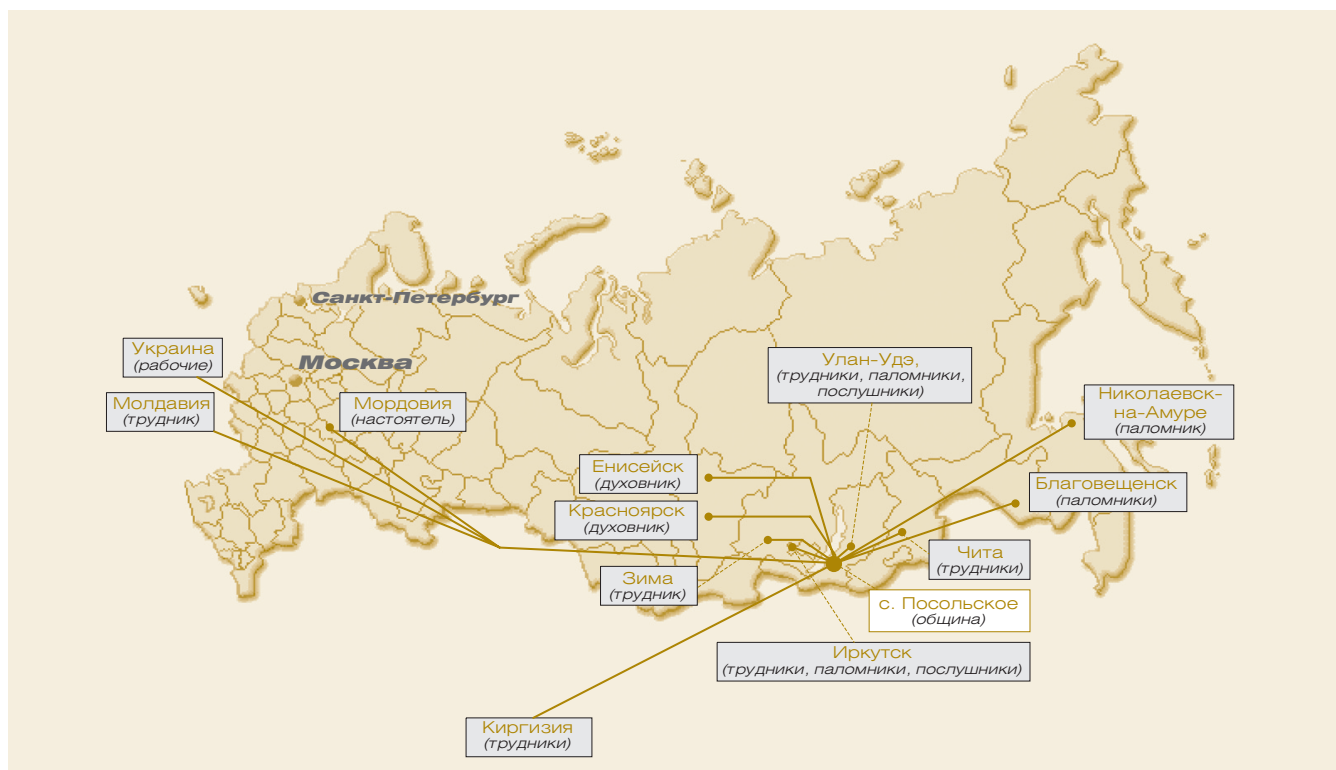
Санкт-Петербург

Москва

Украина
(рабочие)

Молдавия
(трудник)

Мордовия
(настоятель)

Улан-Удэ,
(трудники, паломники, послушники)

Николаевск-на-Амуре
(паломник)

Енисейск
(духовник)

Красноярск
(духовник)

Благовещенск
(паломники)

Чита
(трудники)

Зима
(трудник)

с. Посольское
(община)

Иркутск
(трудники, паломники, послушники)

Киргизия
(трудники)